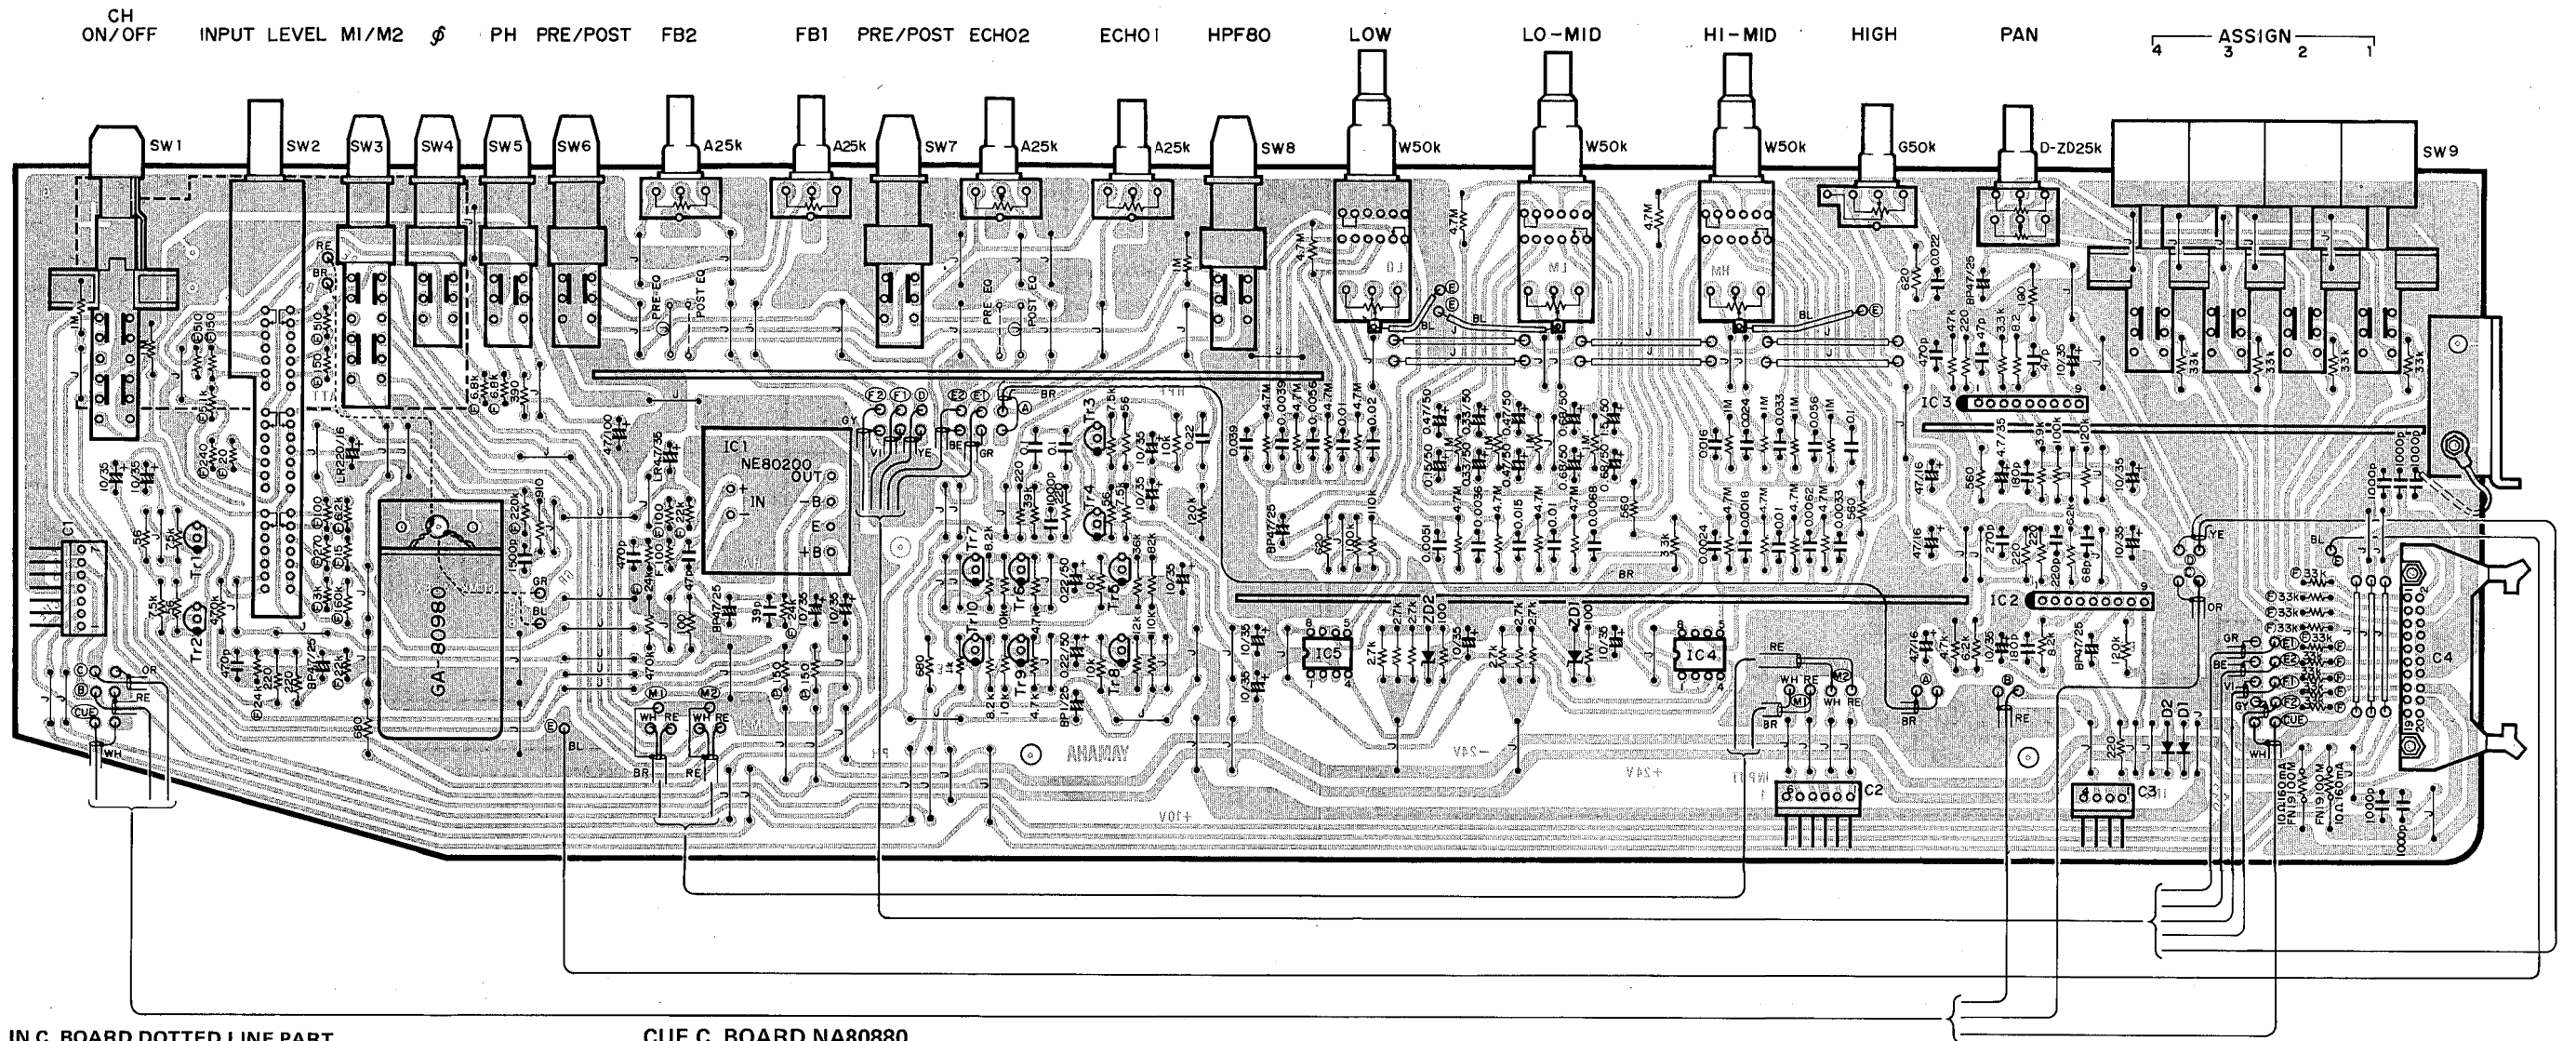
CH ON/OFF INPUT LEVEL M1/M2 ∮ PH PRE/POST FB2 FB1 PRE/POST ECHO2 ECHO1 HPF80 LOW LO-MID HI-MID HIGH PAN ASSIGN 4 3 2 1

SW1 SW2 SW3 SW4 SW5 SW6 A25k A25k SW7 A25k A25k SW8 W50k W50k W50k G50k D-ZD25k SW9

IC1 NE80200 OUT IN -B E +B

GA-80980

IC3 IC2 IC5 IC4 C1 C2 C3 C4

Tr1 Tr2 Tr3 Tr4 Tr5 Tr6 Tr7 Tr8 Tr9 Tr10 ZD1 ZD2 D1 D2

LO MI MH PRE EQ POST EQ

M1 M2 WH RE BR BL GR YE OR GY CUE

YAMAHA

-24V +24V +10V

IN C BOARD DOTTED LINE PART

CUE C BOARD NA80880